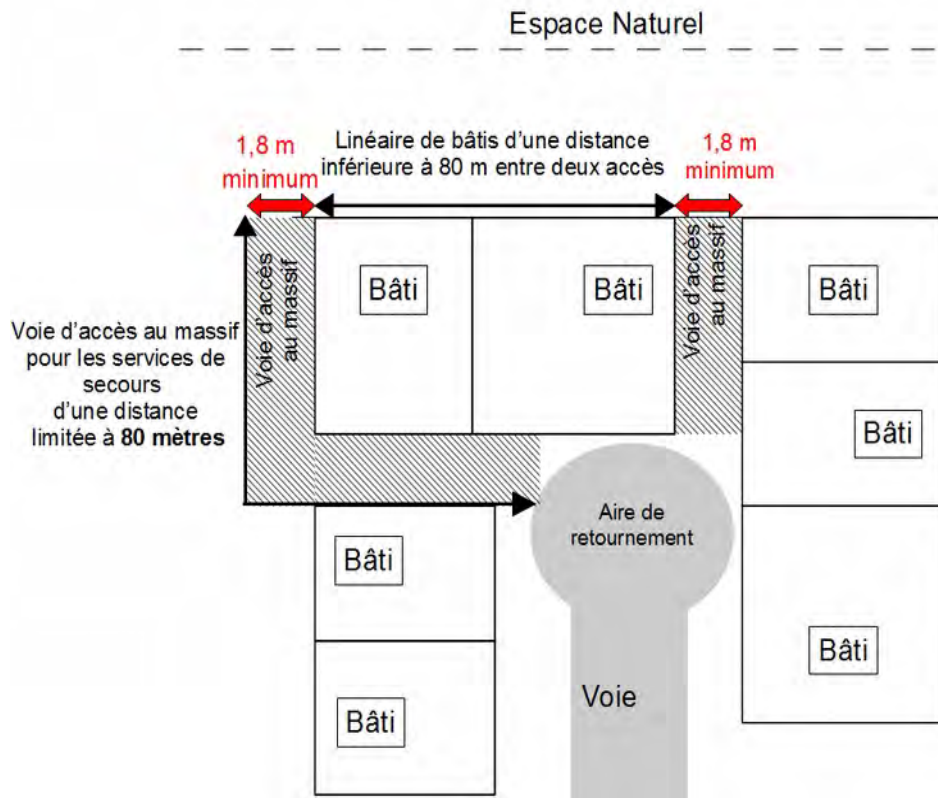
Espace Naturel

1,8 m minimum

Linéaire de bâtis d'une distance inférieure à 80 m entre deux accès

1,8 m minimum

Voie d'accès au massif

Bâti

Bâti

Voie d'accès au massif

Bâti

Voie d'accès au massif pour les services de secours d'une distance limitée à **80 mètres**

Bâti

Aire de retournement

Bâti

Bâti

Voie

Bâti